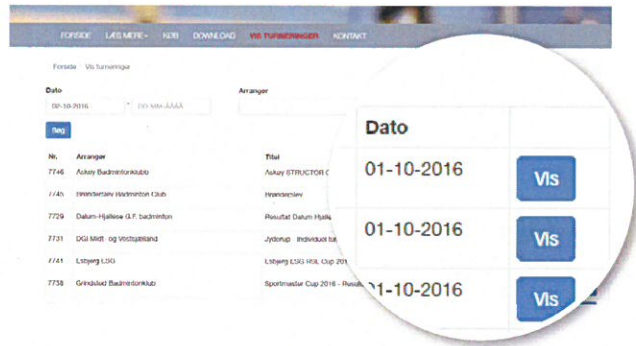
FORSIDE LÆS MERE KØB DOWNLOAD VIS TURNERINGER KONTAKT

Forside / Vis turneringer

Dato

02-10-2016 - DD-MM-ÅÅÅÅ

Arrangør

Søg

| Nr. | Arrangør | Titel |
|---|---|---|
| 7746 | Askov Badmintonklubb | Askov STRUCTOR C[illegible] |
| 7745 | Brønderslev Badminton Club | Brønderslev |
| 7729 | Dalum-Hjallese G.F. badminton | Resultat Dalum Hjallese |
| 7731 | DGI Midt- og Vestsjælland | Jyderup - Individuel tu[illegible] |
| 7741 | Esbjerg LSG | Esbjerg LSG RSL Cup 201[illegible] |
| 7738 | Grindsted Badmintonklub | Sportmaster Cup 2016 - Result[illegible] |

| Dato | |
|---|---|
| 01-10-2016 | Vis |
| 01-10-2016 | Vis |
| 01-10-2016 | Vis |